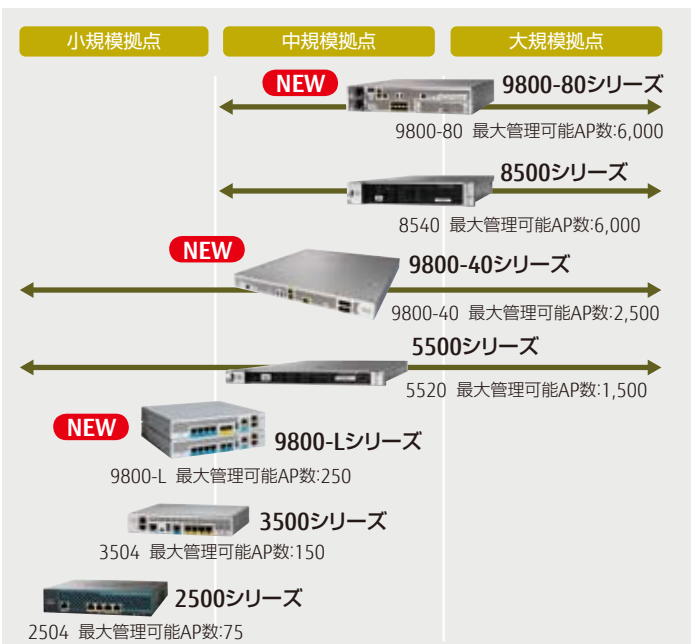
小規模拠点

中規模拠点

大規模拠点

NEW

9800-80シリーズ

9800-80 最大管理可能AP数:6,000

8500シリーズ

8540 最大管理可能AP数:6,000

NEW

9800-40シリーズ

9800-40 最大管理可能AP数:2,500

5500シリーズ

5520 最大管理可能AP数:1,500

NEW

9800-Lシリーズ

9800-L 最大管理可能AP数:250

3500シリーズ

3504 最大管理可能AP数:150

2500シリーズ

2504 最大管理可能AP数:75